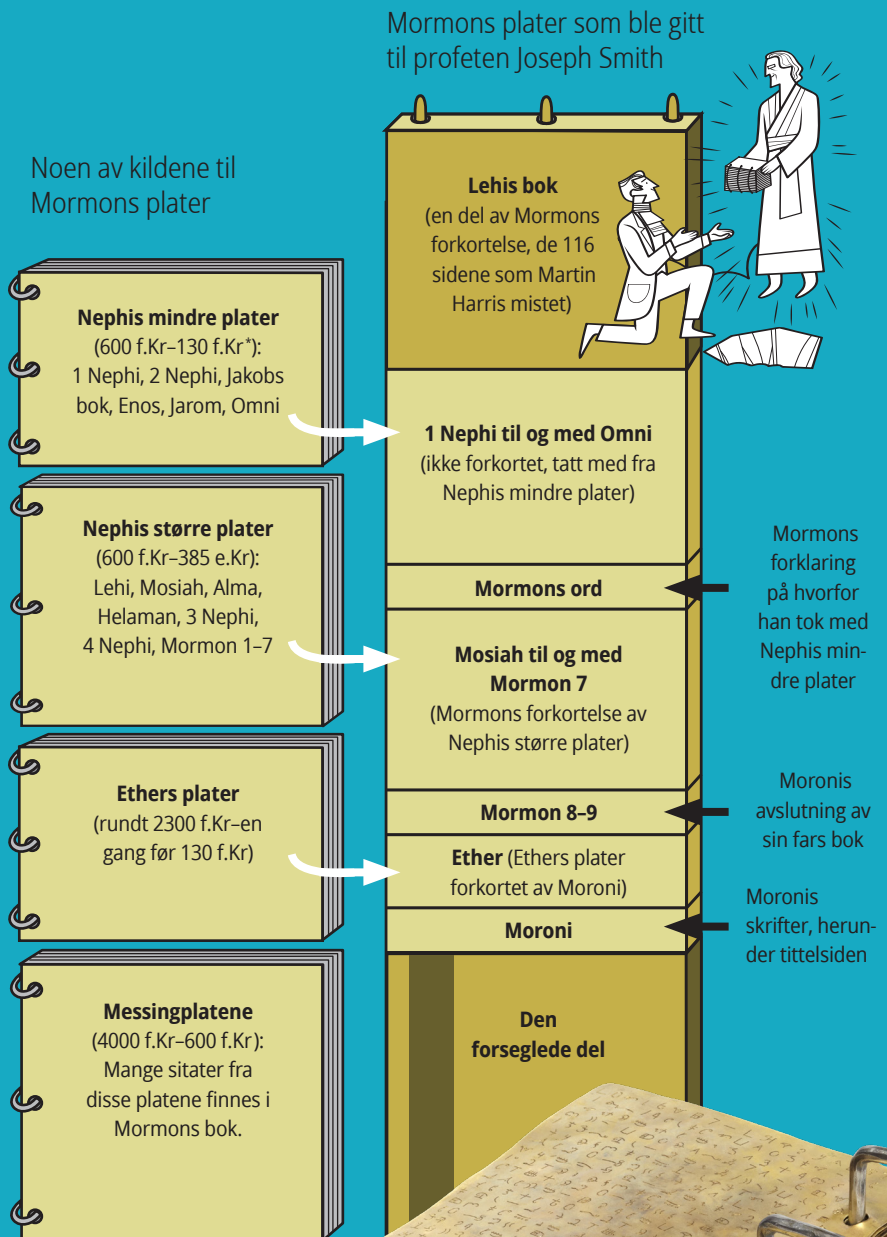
Mormons plater som ble gitt til profeten Joseph Smith

Noen av kildene til Mormons plater

Nephis mindre plater
(600 f.Kr–130 f.Kr*): 1 Nephi, 2 Nephi, Jakobs bok, Enos, Jarom, Omni

Nephis større plater
(600 f.Kr–385 e.Kr): Lehi, Mosiah, Alma, Helaman, 3 Nephi, 4 Nephi, Mormon 1–7

Ethers plater
(rundt 2300 f.Kr–en gang før 130 f.Kr)

Messingplatene
(4000 f.Kr–600 f.Kr): Mange sitater fra disse platene finnes i Mormons bok.

Lehis bok
(en del av Mormons forkortelse, de 116 sidene som Martin Harris mistet)

1 Nephi til og med Omni
(ikke forkortet, tatt med fra Nephis mindre plater)

Mormons ord

Mosiah til og med Mormon 7
(Mormons forkortelse av Nephis større plater)

Mormon 8–9

Ether (Ethers plater forkortet av Moroni)

Moroni

Den forseglede del

Mormons forklaring på hvorfor han tok med Nephis mindre plater

Moronis avslutning av sin fars bok

Moronis skrifter, herunder tittelsiden